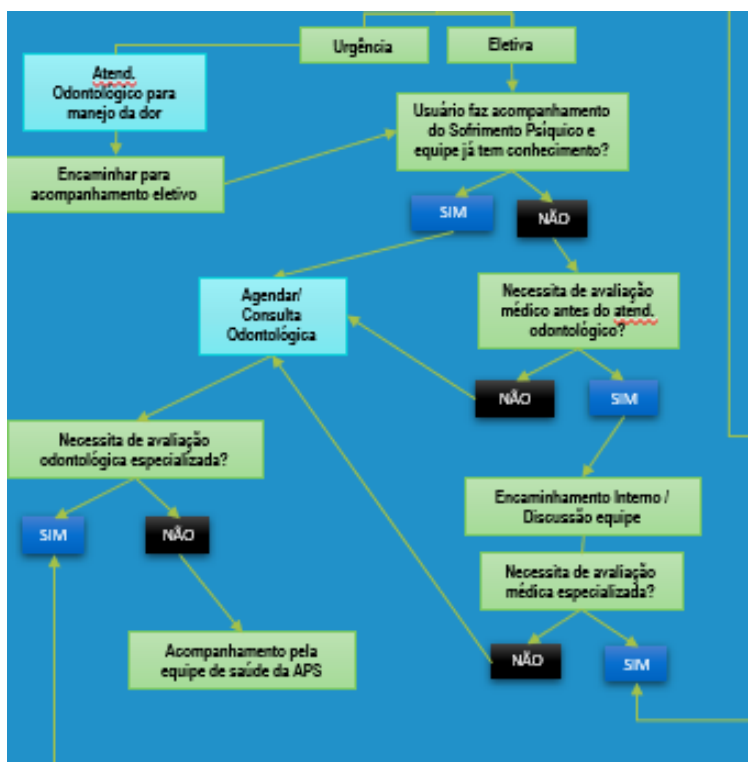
Urgência

Eletiva

Atend. Odontológico para manejo da dor

Usuário faz acompanhamento do Sofrimento Psíquico e equipe já tem conhecimento?

Encaminhar para acompanhamento eletivo

SIM

NÃO

Agendar/ Consulta Odontológica

Necessita de avaliação médico antes do atend. odontológico?

NÃO

SIM

Necessita de avaliação odontológica especializada?

Encaminhamento Interno / Discussão equipe

SIM

NÃO

Necessita de avaliação médica especializada?

Acompanhamento pela equipe de saúde da APS

NÃO

SIM